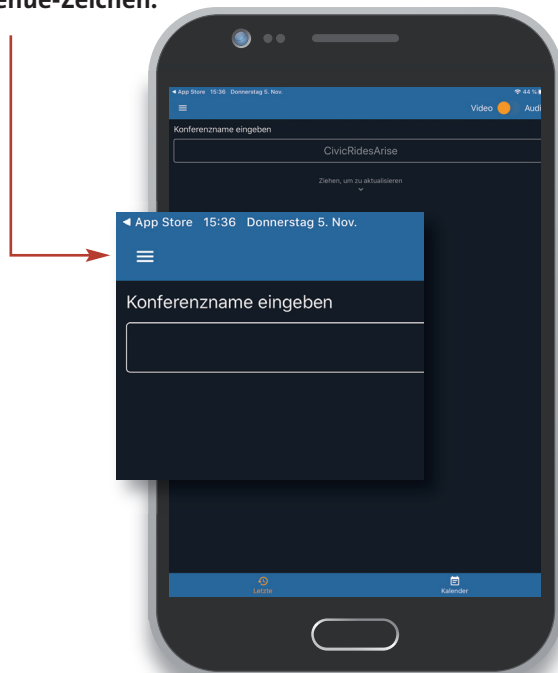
enue-Zeichen.

◀ App Store 15:36 Donnerstag 5. Nov.

44 %

Video

Audi

Konferenzname eingeben

CivicRidesArise

Ziehen, um zu aktualisieren

◀ App Store 15:36 Donnerstag 5. Nov.

Konferenzname eingeben

Letzte

Kalender